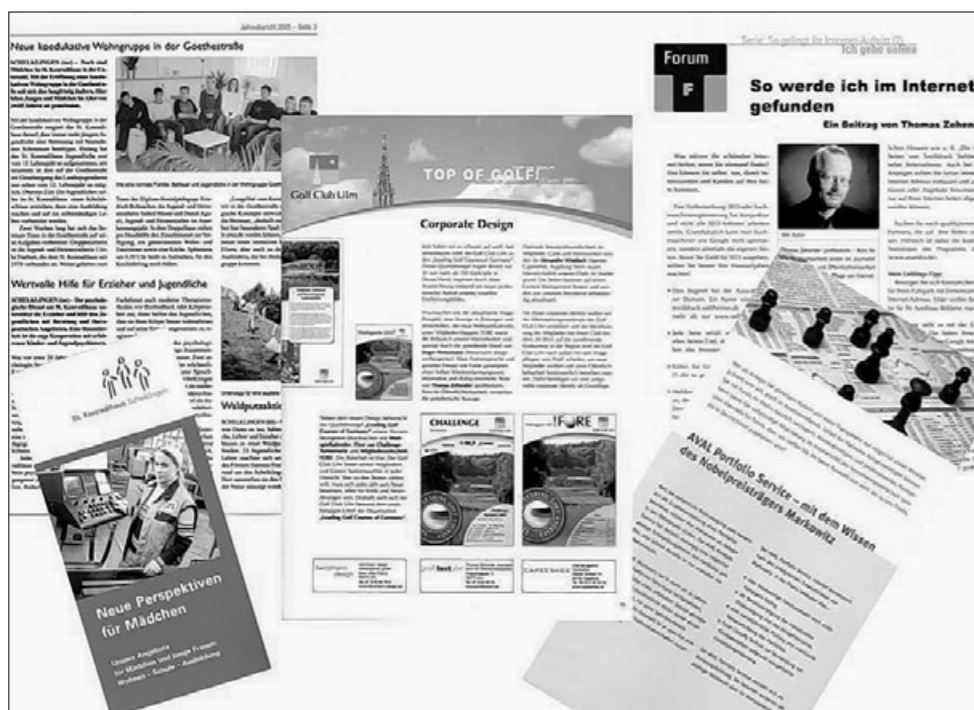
Jahresbericht 2005 – Seite 3

Neue koedukative Wohngruppe in der Goethestraße

Wertvolle Hilfe für Erzieher und Jugendliche

Waldpädagogik

St. Konradihaus Schelklingen

Neue Perspektiven für Mädchen

Unsere Angebote für Mädchen und junge Frauen Wohnen – Schule – Ausbildung

Golf Club Ulm

TOP OF GOLF

Corporate Design

CHALLENGE

FORE

Serie: So gelingt Ihr Internet-Auftritt (7)
Ich gehe online

Forum

F

So werde ich im Internet gefunden

Ein Beitrag von Thomas Zehender

AVAL Portfolio Service – mit dem Wissen des Nobelpreisträgers Markowitz